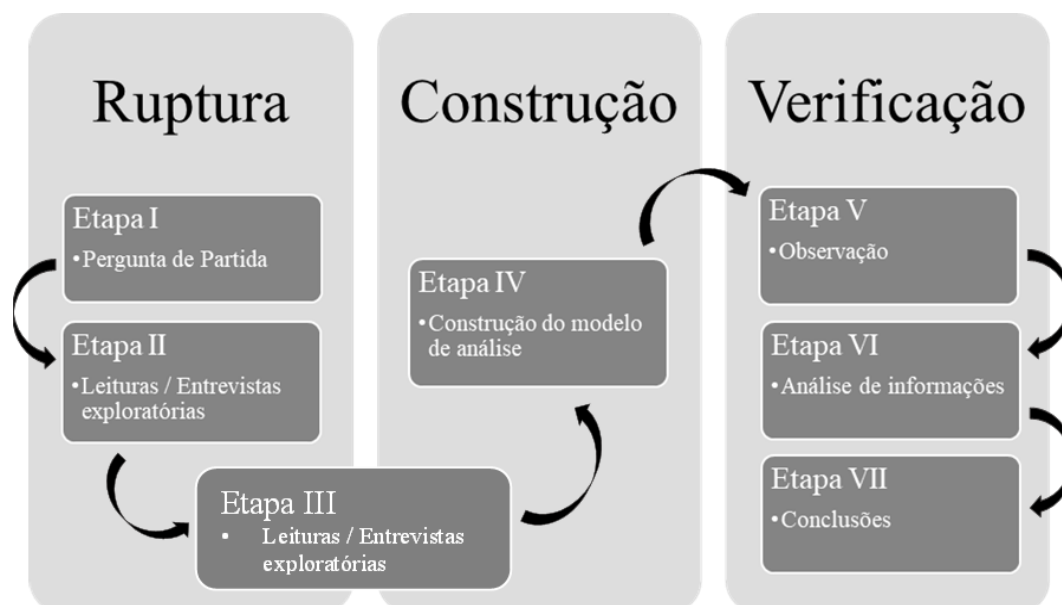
Ruptura

Etapa I
•Pergunta de Partida

Etapa II
•Leituras / Entrevistas exploratórias

Etapa III
• Leituras / Entrevistas exploratórias

Construção

Etapa IV
•Construção do modelo de análise

Verificação

Etapa V
•Observação

Etapa VI
•Análise de informações

Etapa VII
•Conclusões